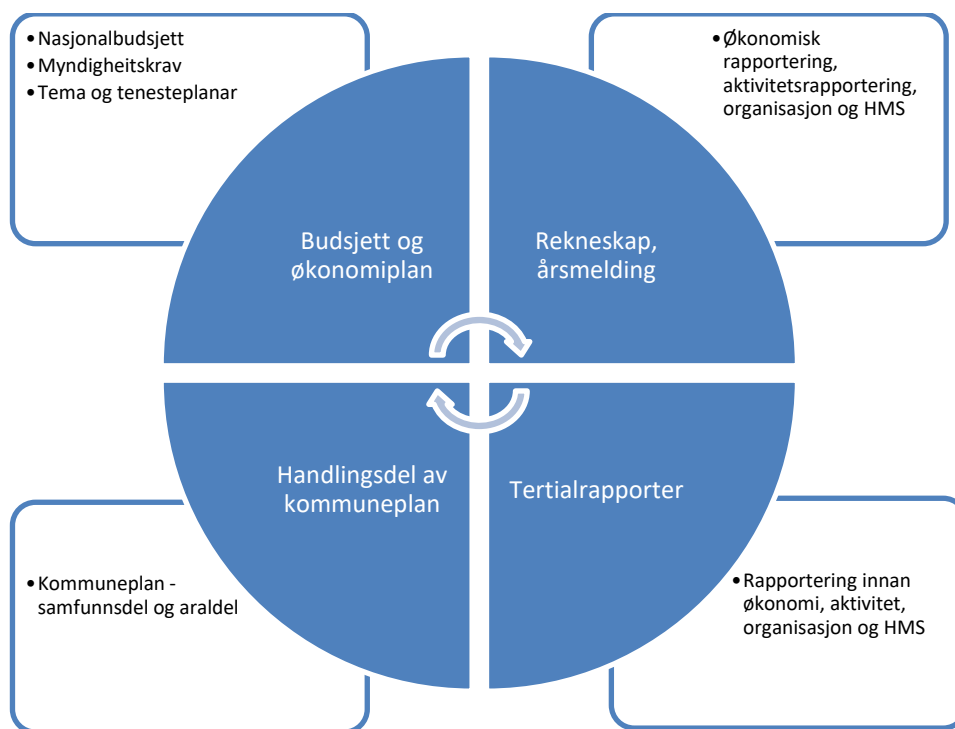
- Nasjonalbudsjett
- Myndigheitskrav
- Tema og tenesteplanar

Budsjett og økonomiplan

- Økonomisk rapportering, aktivitetsrapportering, organisasjon og HMS

Rekneskap, årsmelding

Handlingsdel av kommuneplan

- Kommuneplan - samfunnsdel og araldel

Tertialrapporter

- Rapportering innan økonomi, aktivitet, organisasjon og HMS